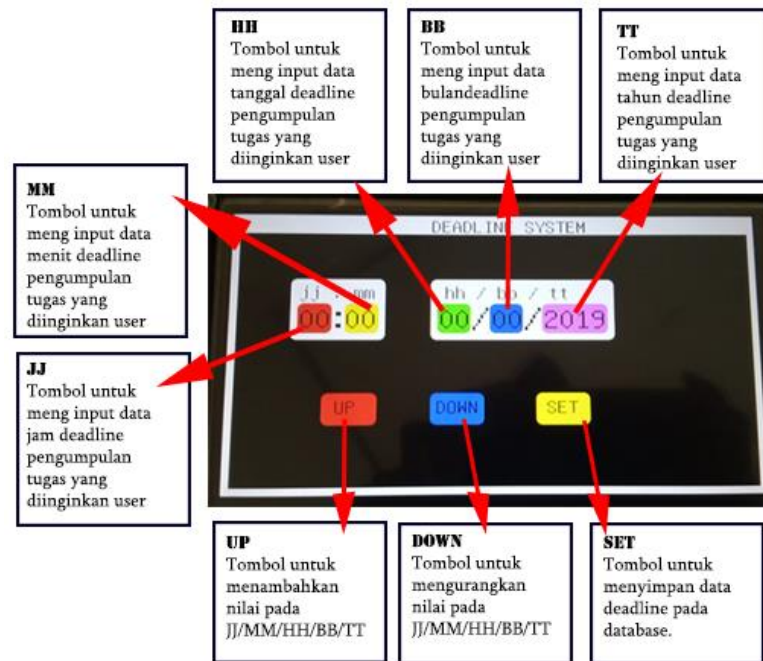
HH
Tombol untuk meng input data tanggal deadline pengumpulan tugas yang diinginkan user

BB
Tombol untuk meng input data bulandeadline pengumpulan tugas yang diinginkan user

TT
Tombol untuk meng input data tahun deadline pengumpulan tugas yang diinginkan user

MM
Tombol untuk meng input data menit deadline pengumpulan tugas yang diinginkan user

DEADLINE SYSTEM

jj : mm
00:00

hh / bb / tt
00/00/2019

JJ
Tombol untuk meng input data jam deadline pengumpulan tugas yang diinginkan user

UP

DOWN

SET

UP
Tombol untuk menambahkan nilai pada JJ/MM/HH/BB/TT

DOWN
Tombol untuk mengurangkan nilai pada JJ/MM/HH/BB/TT

SET
Tombol untuk menyimpan data deadline pada database.